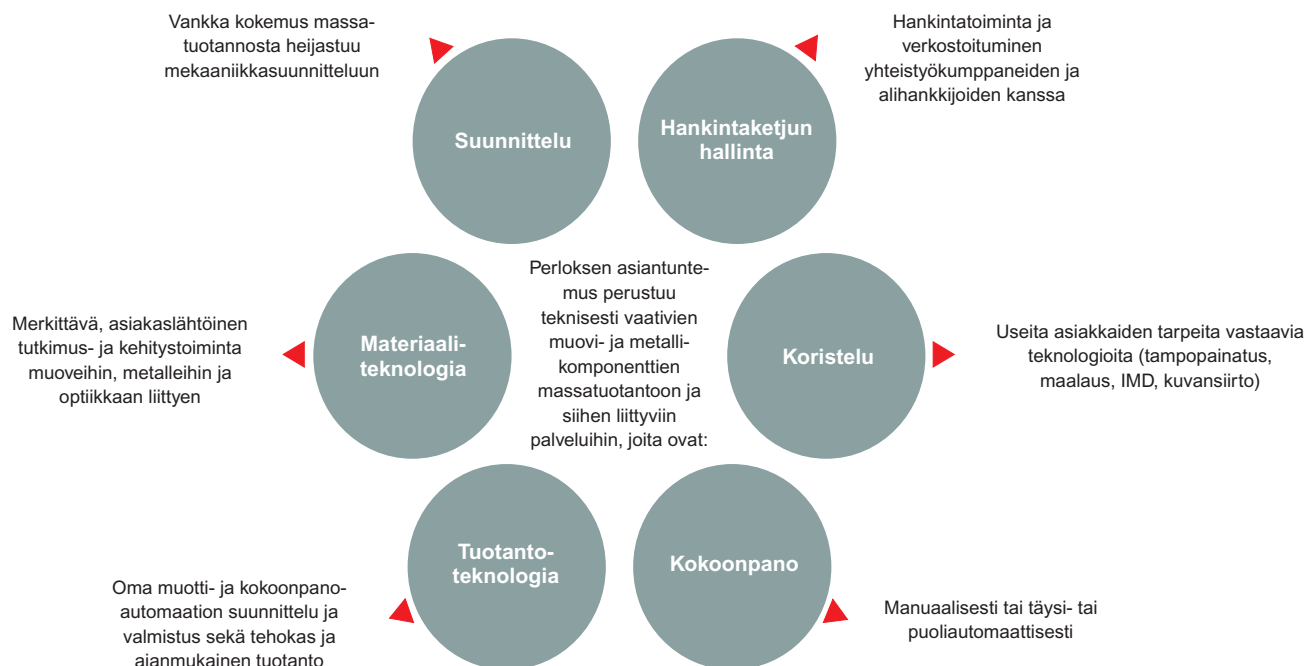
Vankka kokemus massatuotannosta heijastuu mekaaniikkasuunnitteluun

Suunnittelu

Hankintatoiminta ja verkostoituminen yhteistyökumppaneiden ja alihankkijoiden kanssa

Hankintaketjun hallinta

Perloksen asiantuntemus perustuu teknisesti vaativien muovi- ja metallikomponenttien massatuotantoon ja siihen liittyviin palveluihin, joita ovat:

Merkittävä, asiakaslähtöinen tutkimus- ja kehitystoiminta muoveihin, metalleihin ja optiikkaan liittyen

Materiaaliteknologia

Koristelu

Useita asiakkaiden tarpeita vastaavia teknologioita (tampopainatus, maalaus, IMD, kuvansiirto)

Tuotantoteknologia

Kokoonpano

Oma muotti- ja kokoonpanoautomaation suunnittelu ja valmistus sekä tehokas ja ajanmukainen tuotanto

Manuaalisesti tai täysi- tai puoliautomaattisesti